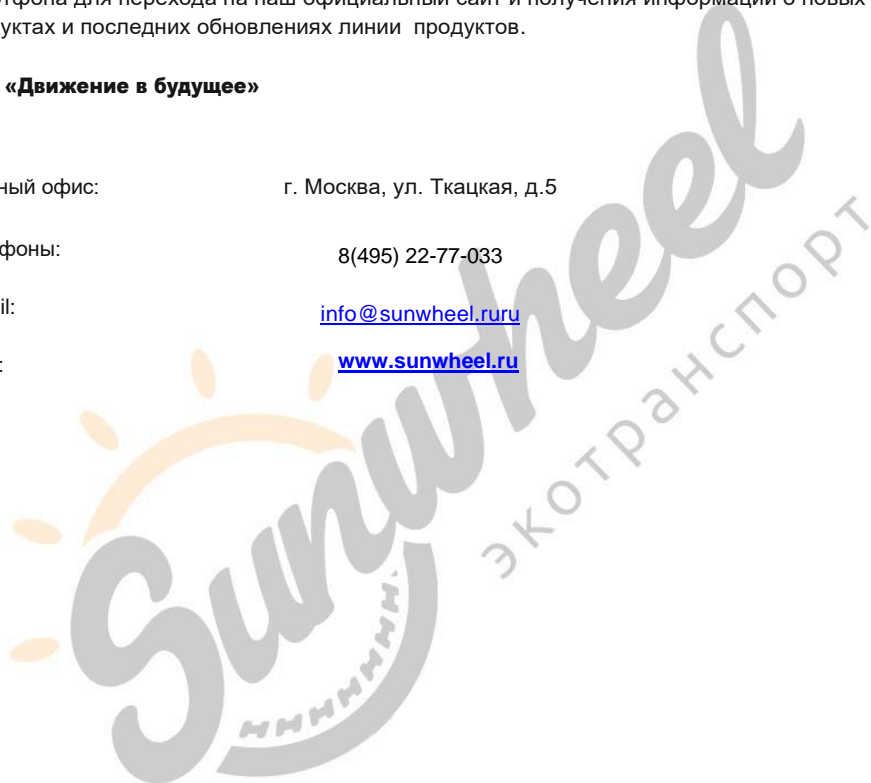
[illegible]тфона для перехода на наш официальный сайт и получения информации о новых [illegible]уктах и последних обновлениях линии продуктов.

«Движение в будущее»

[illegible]ный офис: г. Москва, ул. Ткацкая, д.5

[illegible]фоны: 8(495) 22-77-033

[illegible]il: info@sunwheel.ruru

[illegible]: www.sunwheel.ru

Sunwheel

экотранспорт